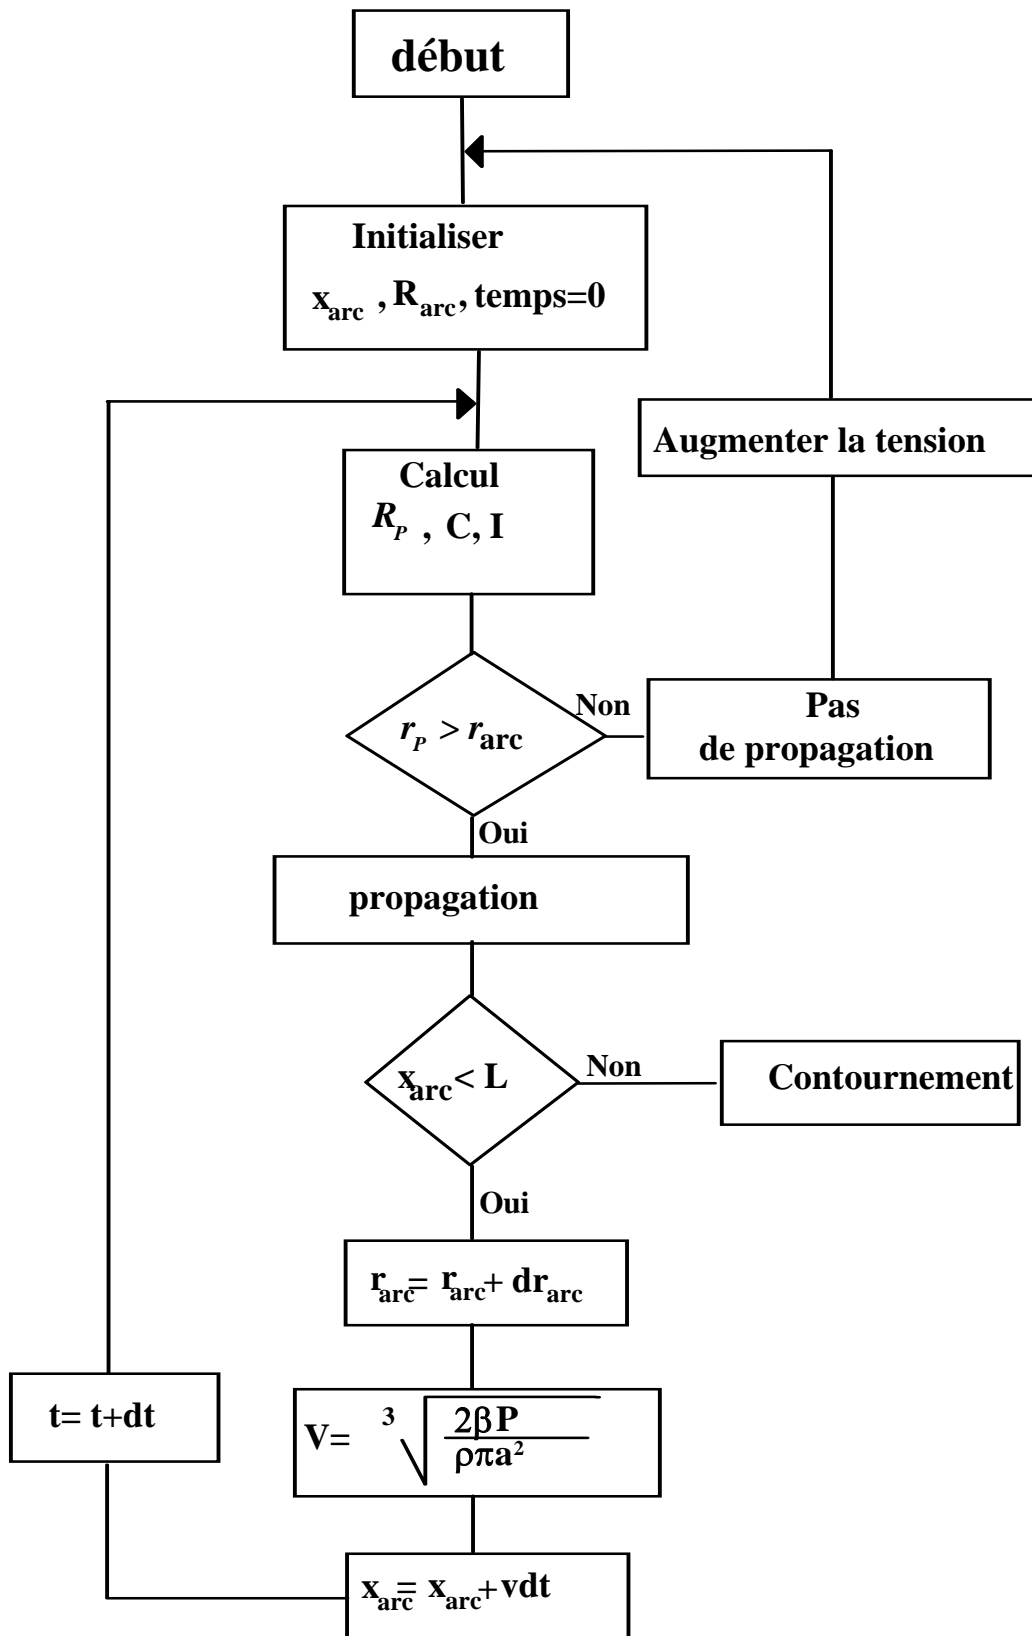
début

Initialiser

$x_{arc}$ , $R_{arc}$, temps=0

Augmenter la tension

Calcul

$R_P$ , C, I

$r_P > r_{arc}$

Non

Pas de propagation

Oui

propagation

$x_{arc} < L$

Non

Contournement

Oui

$r_{arc} = r_{arc} + dr_{arc}$

t= t+dt

$V = \sqrt[3]{\frac{2\beta P}{\rho\pi a^2}}$

$x_{arc} = x_{arc} + vdt$